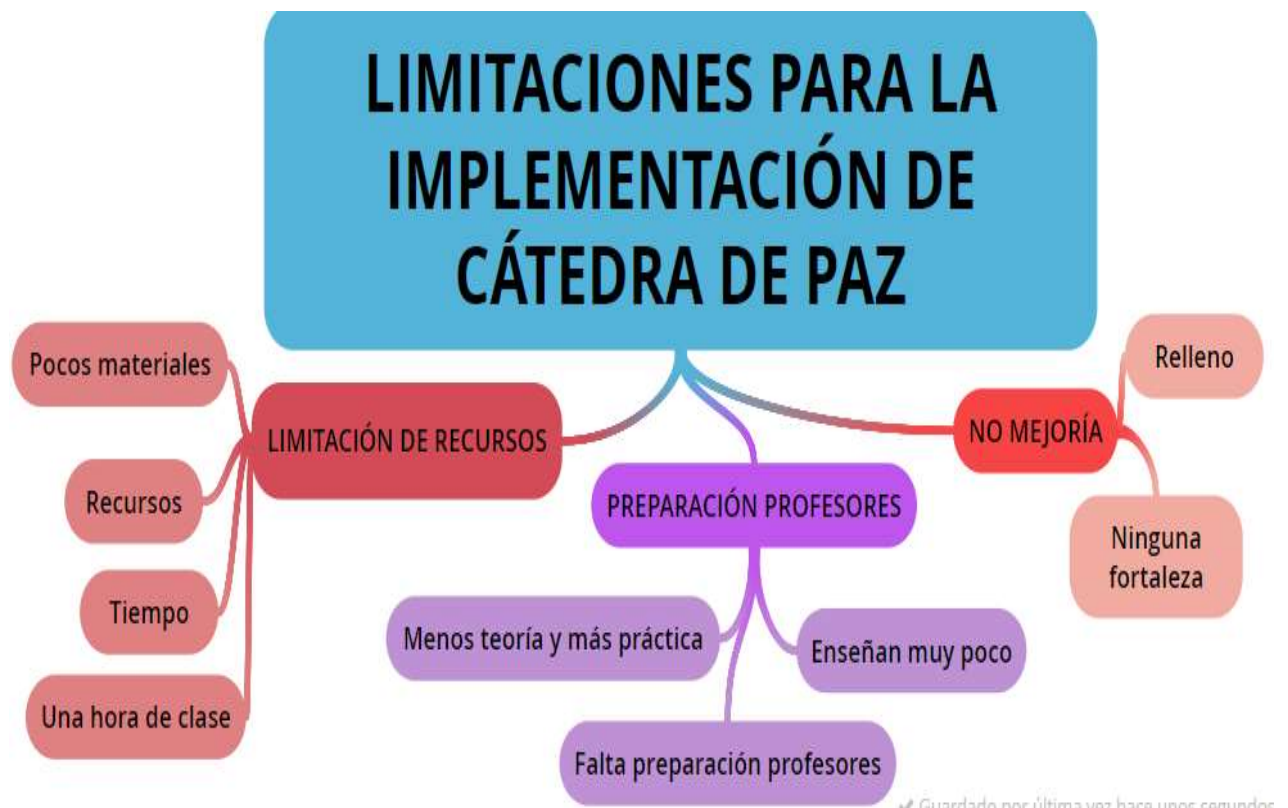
LIMITACIONES PARA LA IMPLEMENTACIÓN DE CÁTEDRA DE PAZ

LIMITACIÓN DE RECURSOS

Pocos materiales

Recursos

Tiempo

Una hora de clase

PREPARACIÓN PROFESORES

Menos teoría y más práctica

Enseñan muy poco

Falta preparación profesores

NO MEJORÍA

Relleno

Ninguna fortaleza

✔ Guardado por última vez hace unos segundos